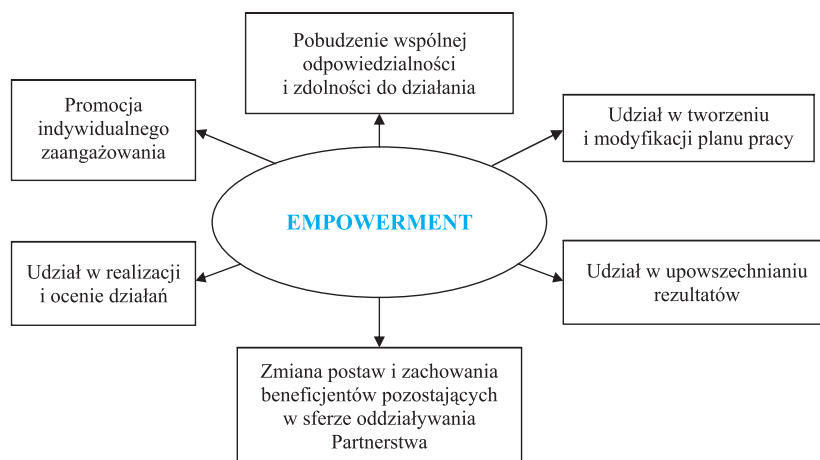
Pobudzenie wspólnej odpowiedzialności i zdolności do działania

Promocja indywidualnego zaangażowania

Udział w tworzeniu i modyfikacji planu pracy

EMPOWERMENT

Udział w realizacji i ocenie działań

Udział w upowszechnianiu rezultatów

Zmiana postaw i zachowania beneficjentów pozostających w sferze oddziaływania Partnerstwa